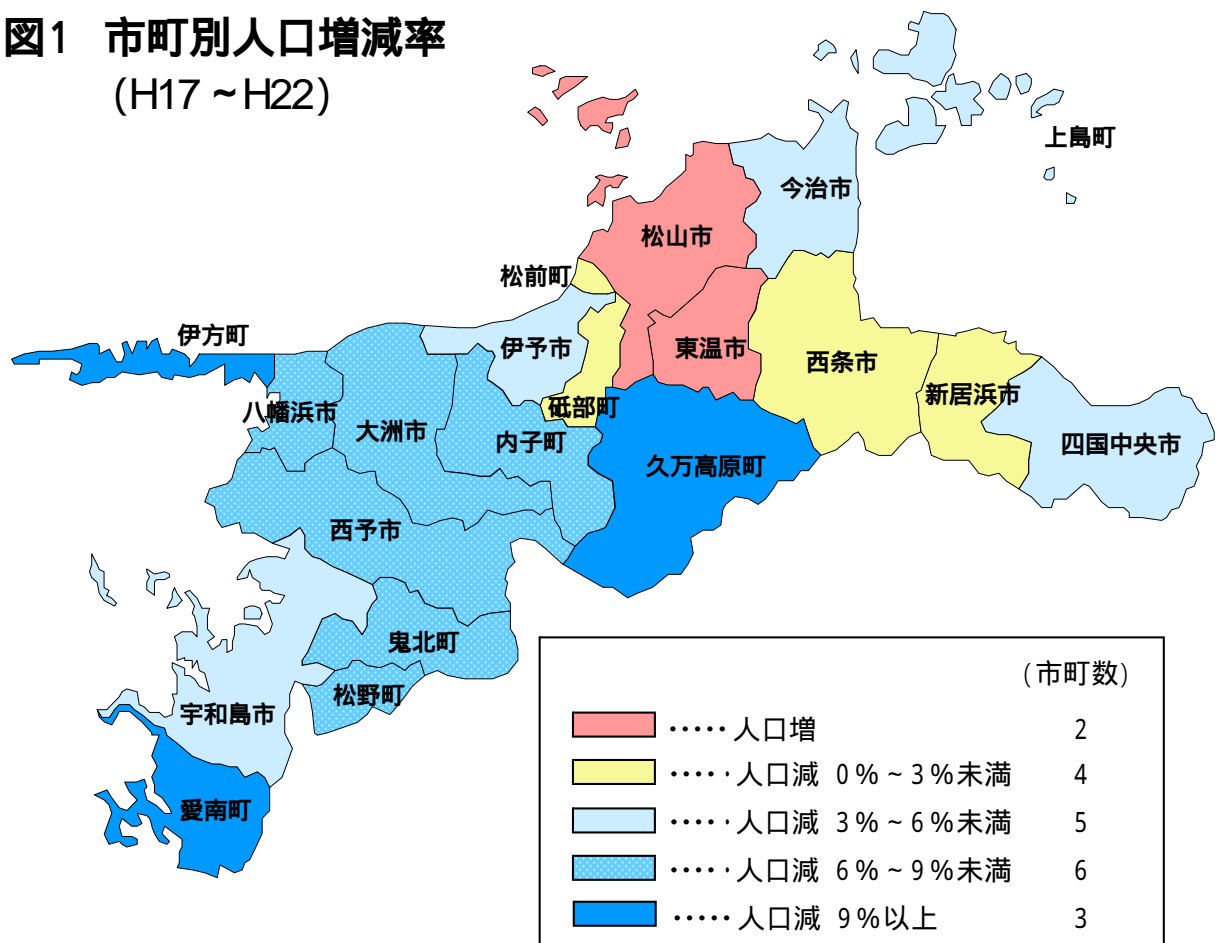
図1　市町別人口増減率
(H17 ~ H22)

上島町
今治市
松山市
松前町
伊方町
伊予市
東温市
西条市
新居浜市
八幡浜市
大洲市
砥部町
内子町
久万高原町
四国中央市
西予市
鬼北町
松野町
宇和島市
愛南町

(市町数)
| | | |
|---|---|---|
| | ・・・・・人口増 | 2 |
| | ・・・・・人口減 0%~3%未満 | 4 |
| | ・・・・・人口減 3%~6%未満 | 5 |
| | ・・・・・人口減 6%~9%未満 | 6 |
| | ・・・・・人口減 9%以上 | 3 |